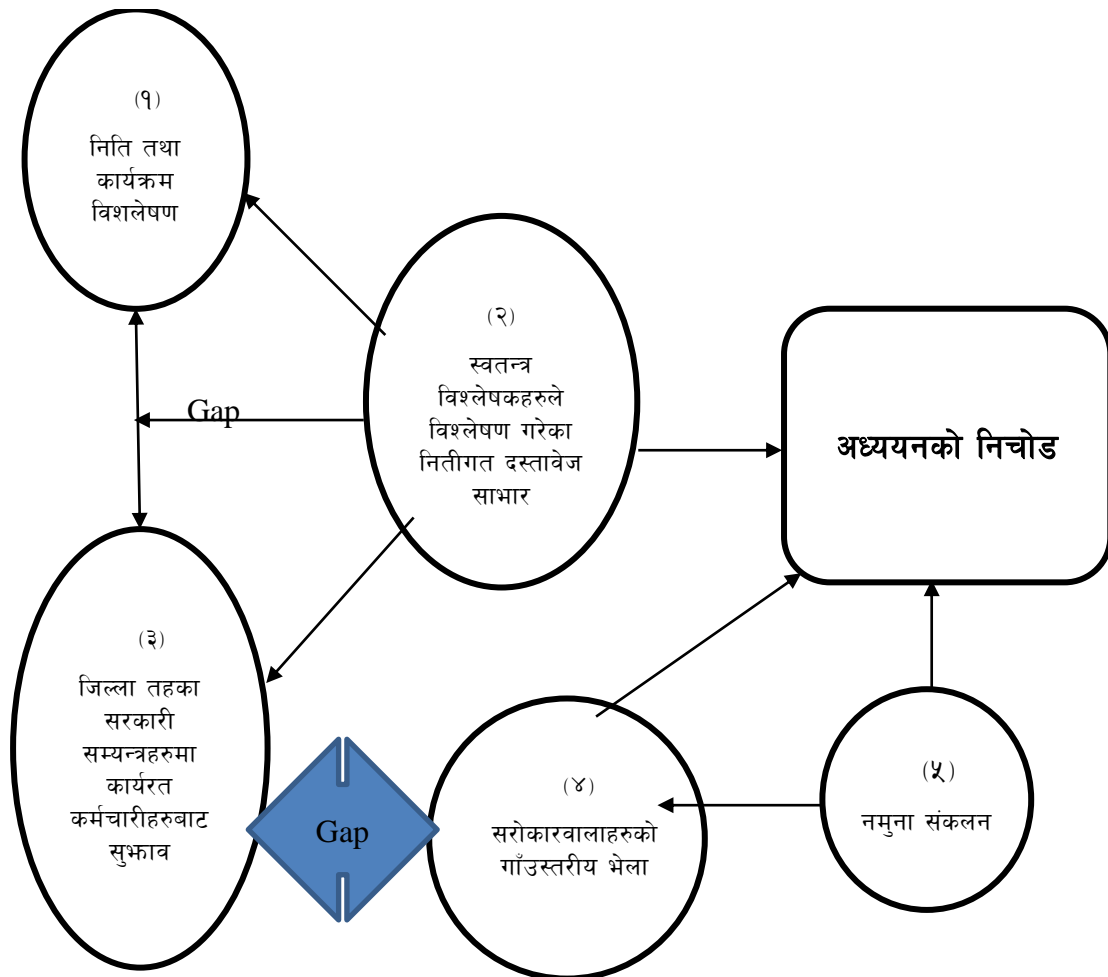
(१)
निति तथा कार्यक्रम विशलेषण

(२)
स्वतन्त्र विश्लेषकहरुले विश्लेषण गरेका नितीगत दस्तावेज साभार

Gap

अध्ययनको निचोड

(३)
जिल्ला तहका सरकारी सम्यन्त्रहरुमा कार्यरत कर्मचारीहरुबाट सुझाव

Gap

(४)
सरोकारवालाहरुको गाँउस्तरीय भेला

(५)
नमुना संकलन